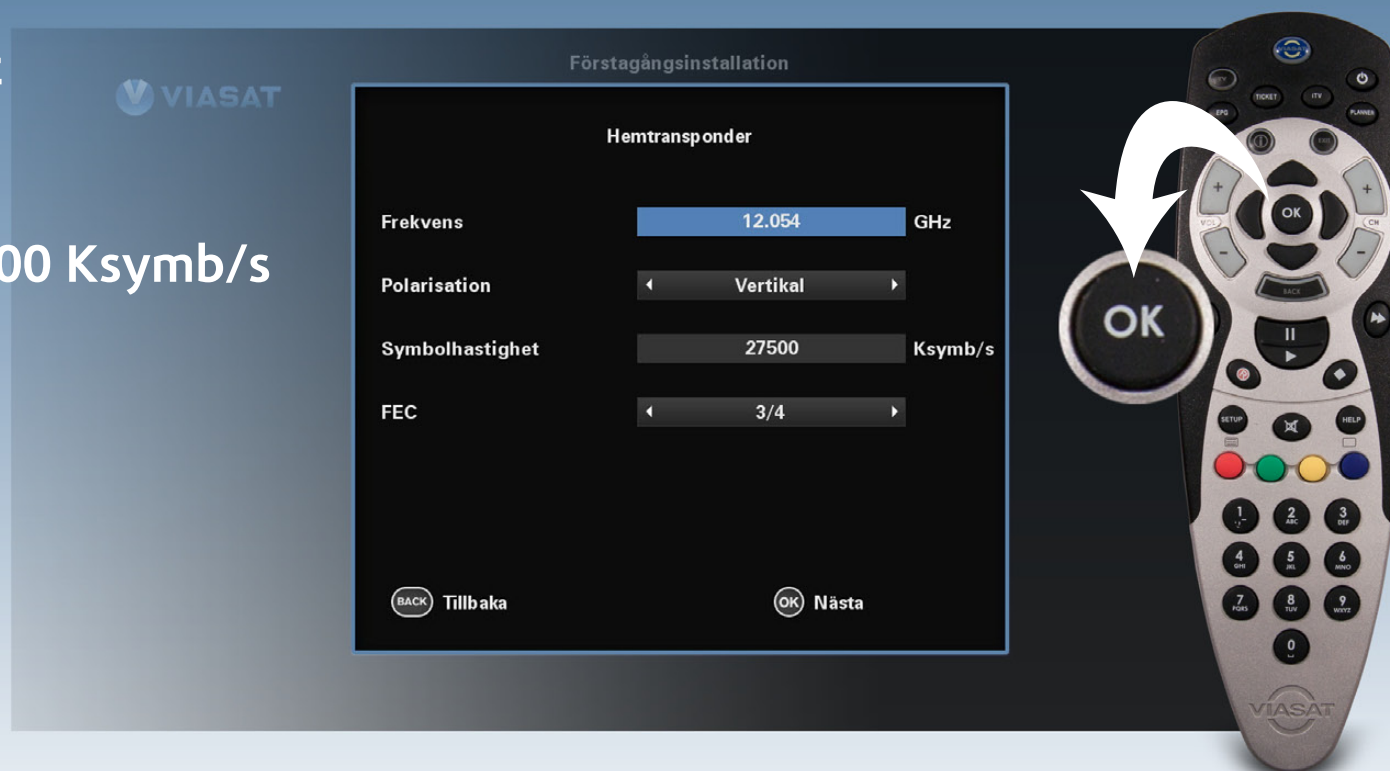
00 Ksymb/s

VIASAT

Förstagångsinstallation

Hemtransponder

Frekvens 12.054 GHz

Polarisation Vertikal

Symbolhastighet 27500 Ksymb/s

FEC 3/4

BACK Tillbaka

OK Nästa

OK

TICKET ITV EPG PLANNER

OK

BACK

SETUP HELP

1 2 ABC 3 DEF
4 GHI 5 JKL 6 MNO
7 PQRS 8 TUV 9 WXYZ
0

VIASAT